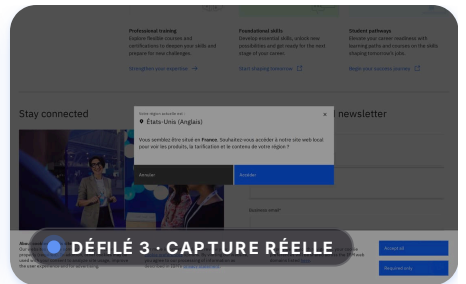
Professional training
Explore Redlle courses and certifications to deepen your skills and prepare for new challenges.

Strengthen your expertise →

Foundational skills
Develop essential skills, unlock new possibilities and get ready for the next stage of your career.

Start shaping tomorrow

Student pathways
Elevate your career readiness with learning paths and courses on the skills driving tomorrow's jobs.

Begin your success journey

Stay connected

newsletter

Votre région actuelle est :
États-Unis (Anglais)

Vous semblez être situé en France. Souhaitez-vous accéder à notre site web local pour voir les produits, la tarification et le contenu de votre région ?

Annuler

Accéder

Business email*

Accept all

Required only

DÉFILÉ 3 · CAPTURE RÉELLE